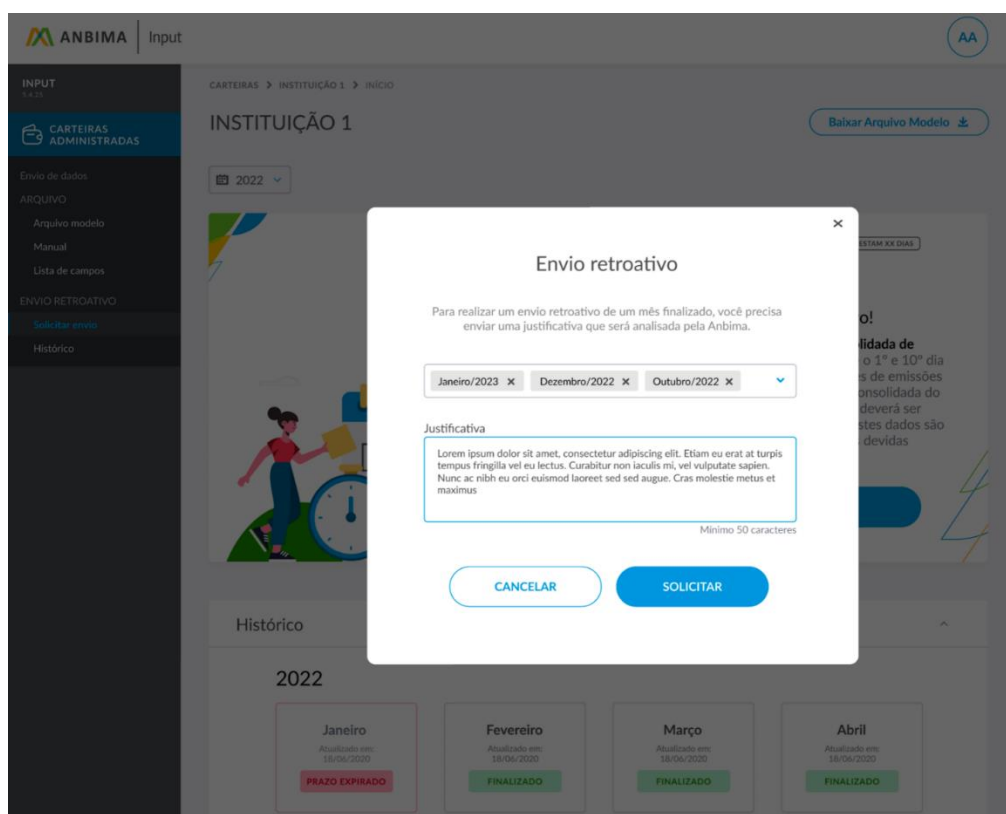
ANBIMA | Input

AA

INPUT
1.4.21

CARTEIRAS ADMINISTRADAS

Envio de dados
ARQUIVO
Arquivo modelo
Manual
Lista de campos
ENVIO RETROATIVO
Solicitar envio
Histórico

CARTEIRAS > INSTITUIÇÃO 1 > INÍCIO

INSTITUIÇÃO 1

Baixar Arquivo Modelo

2022

ESTAM XX DIAS

o!
lidada de
o 1º e 10º dia
s de emissões
onsolidada do
deverá ser
stes dados são
devidas

×

Envio retroativo

Para realizar um envio retroativo de um mês finalizado, você precisa enviar uma justificativa que será analisada pela Anbima.

Janeiro/2023 × Dezembro/2022 × Outubro/2022 ×

Justificativa

Lorem ipsum dolor sit amet, consectetur adipiscing elit. Etiam eu erat at turpis tempus fringilla vel eu lectus. Curabitur non iaculis mi, vel vulputate sapien. Nunc ac nibh eu orci euismod laoreet sed sed augue. Cras molestie metus et maximus

Mínimo 50 caracteres

CANCELAR

SOLICITAR

Histórico

2022

| Janeiro | Fevereiro | Março | Abril |
|---|---|---|---|
| Atualizado em: 18/06/2020 | Atualizado em: 18/06/2020 | Atualizado em: 18/06/2020 | Atualizado em: 18/06/2020 |
| PRAZO EXPIRADO | FINALIZADO | FINALIZADO | FINALIZADO |